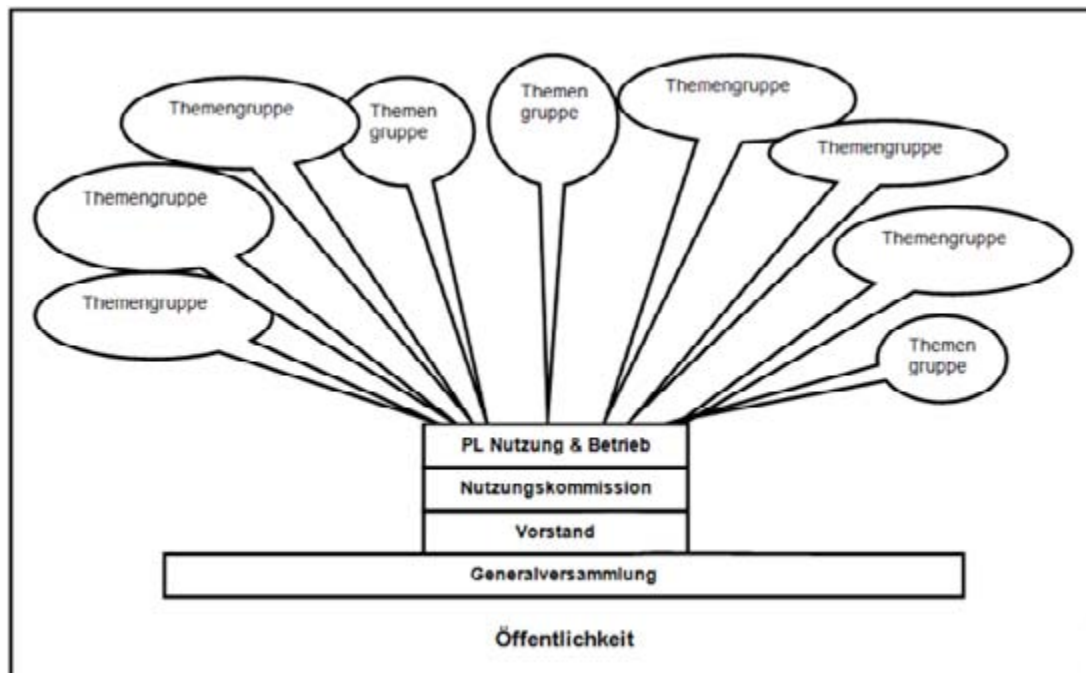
Themengruppe

Themen gruppe

Themen gruppe

Themengruppe

Themengruppe

Themengruppe

Themengruppe

Themengruppe

Themen gruppe

PL Nutzung & Betrieb

Nutzungskommission

Vorstand

Generalversammlung

Öffentlichkeit